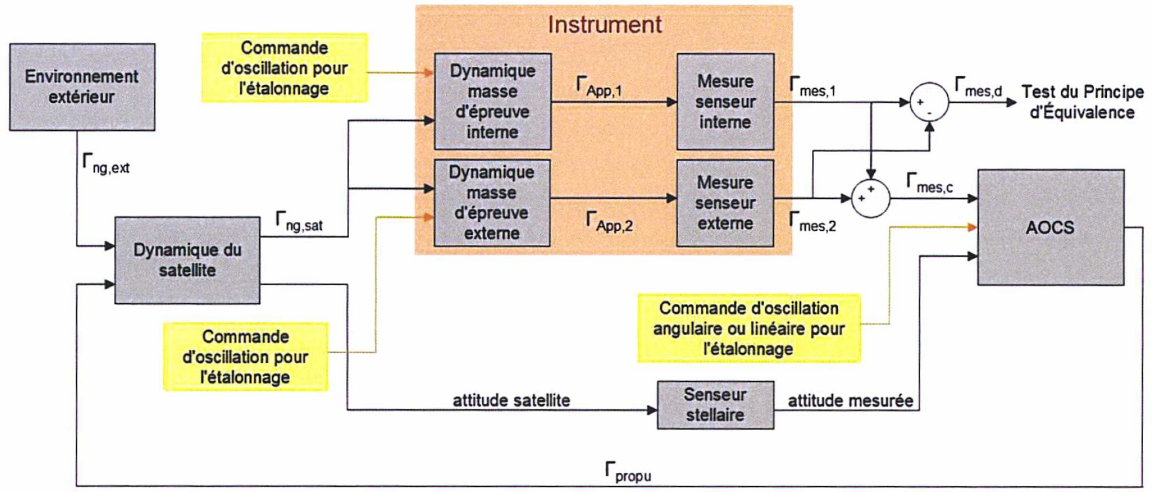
Instrument

Environnement extérieur

$\Gamma_{ng,ext}$

Commande d'oscillation pour l'étalonnage

Dynamique masse d'épreuve interne

$\Gamma_{App,1}$

Mesure senseur interne

$\Gamma_{mes,1}$

+
-

$\Gamma_{mes,d}$

Test du Principe d'Équivalence

Dynamique masse d'épreuve externe

$\Gamma_{App,2}$

Mesure senseur externe

$\Gamma_{mes,2}$

+
+

$\Gamma_{mes,c}$

AOCS

$\Gamma_{ng,sat}$

Dynamique du satellite

Commande d'oscillation pour l'étalonnage

Commande d'oscillation angulaire ou linéaire pour l'étalonnage

attitude satellite

Senseur stellaire

attitude mesurée

$\Gamma_{propu}$